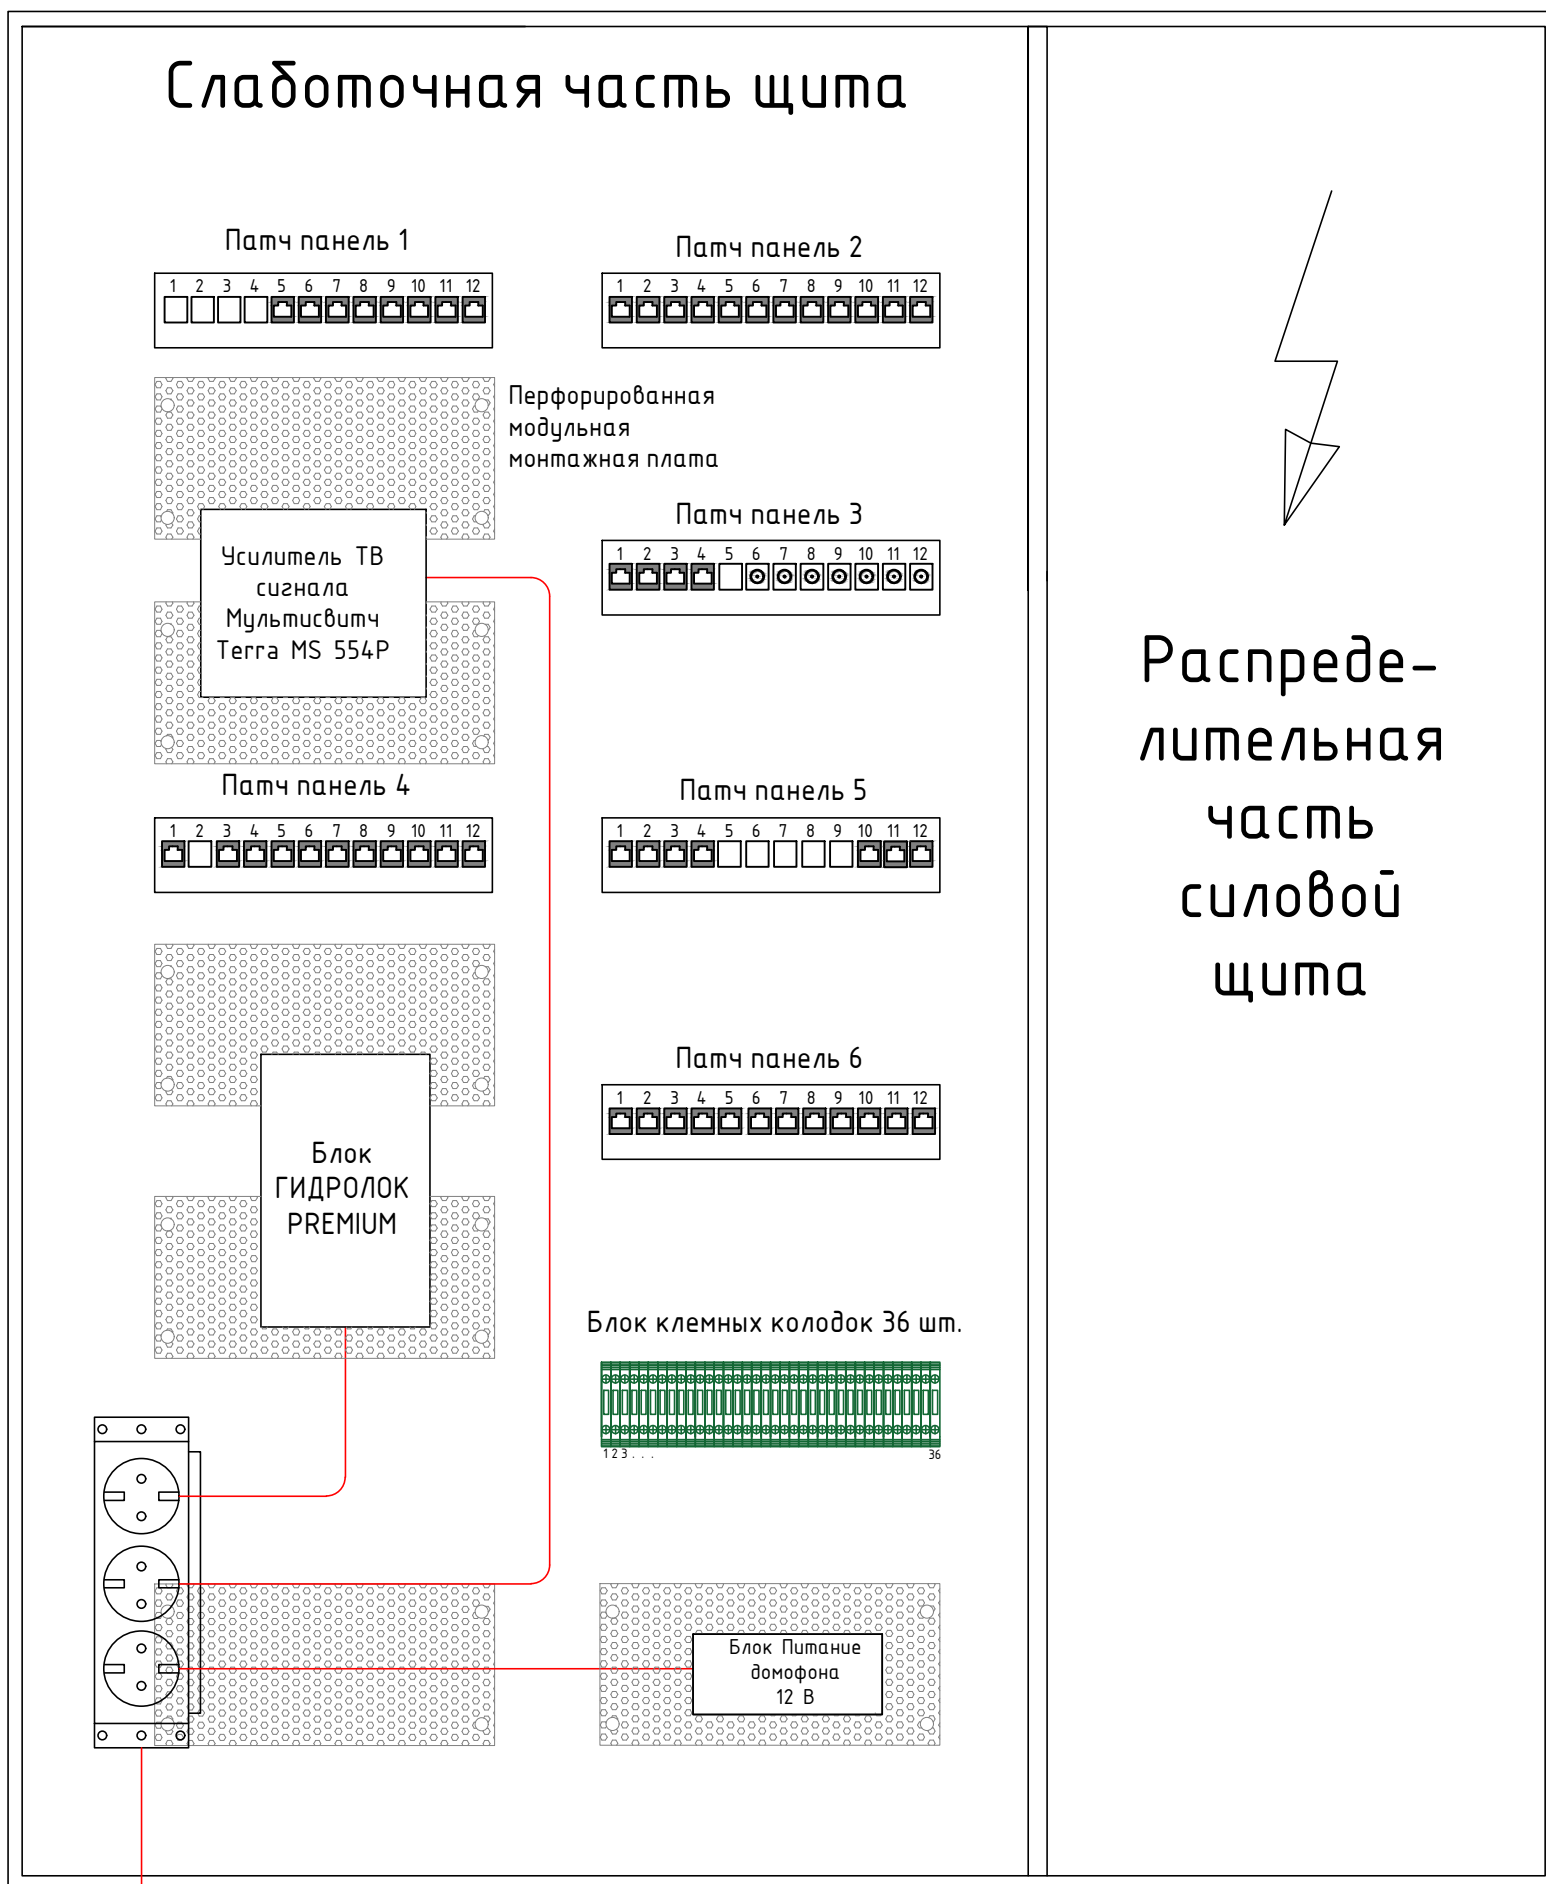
Слаботочная часть щита

Патч панель 1

1 2 3 4 5 6 7 8 9 10 11 12

Патч панель 2

1 2 3 4 5 6 7 8 9 10 11 12

Перфорированная модульная монтажная плата

Патч панель 3

1 2 3 4 5 6 7 8 9 10 11 12

Усилитель ТВ сигнала Мультисвитч Terra MS 554P

Патч панель 4

1 2 3 4 5 6 7 8 9 10 11 12

Патч панель 5

1 2 3 4 5 6 7 8 9 10 11 12

Патч панель 6

1 2 3 4 5 6 7 8 9 10 11 12

Блок ГИДРОЛОК PREMIUM

Блок клемных колодок 36 шт.

1 2 3 . . .

36

Блок Питание домофона 12 В

Распределительная часть силовой щита